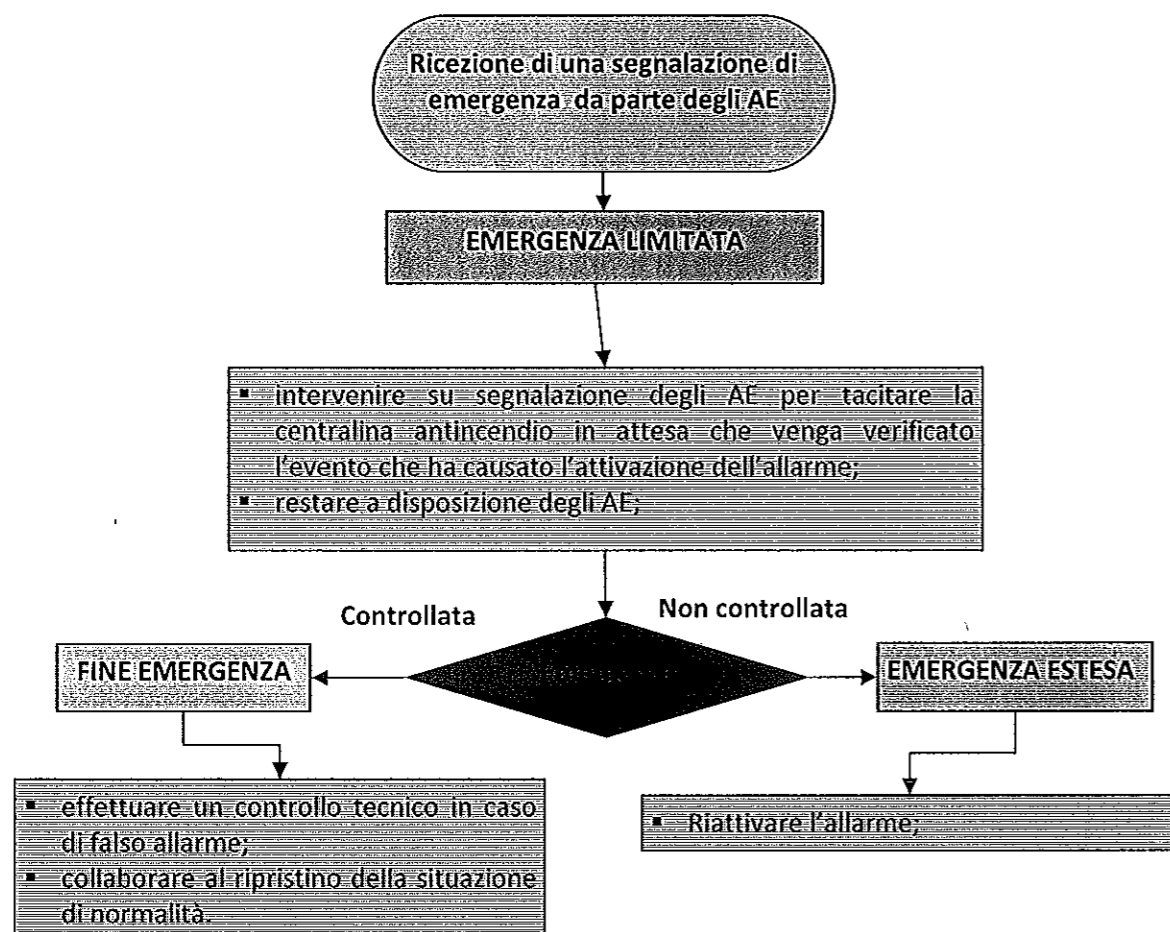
Ricezione di una segnalazione di emergenza da parte degli AE

EMERGENZA LIMITATA

▪ intervenire su segnalazione degli AE per tacitare la centralina antincendio in attesa che venga verificato l'evento che ha causato l'attivazione dell'allarme;
▪ restare a disposizione degli AE;

Controllata

Non controllata

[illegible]

FINE EMERGENZA

EMERGENZA ESTESA

▪ effettuare un controllo tecnico in caso di falso allarme;
▪ collaborare al ripristino della situazione di normalità.

▪ Riattivare l'allarme;